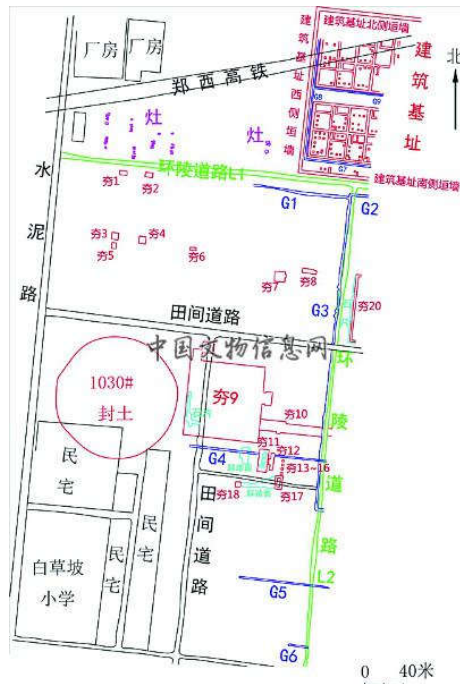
厂房 厂房

郑西高铁

建筑基址北侧垣墙

建筑基址西侧垣墙

建筑基址

北

G8 G9

灶

灶

G7

建筑基址南侧垣墙

环陵道路L1

夯1 夯2

G1 G2

水泥路

夯3 夯4

夯5 夯6

夯7 夯8

田间道路

G3 夯20

中国文物信息网

环陵道路L2

1030#封土

夯9

夯10

夯11 夯12

G4

夯13~16

夯18 夯17

民宅

民宅

田间道路

白草坡小学

民宅

G5

G6

0 40米